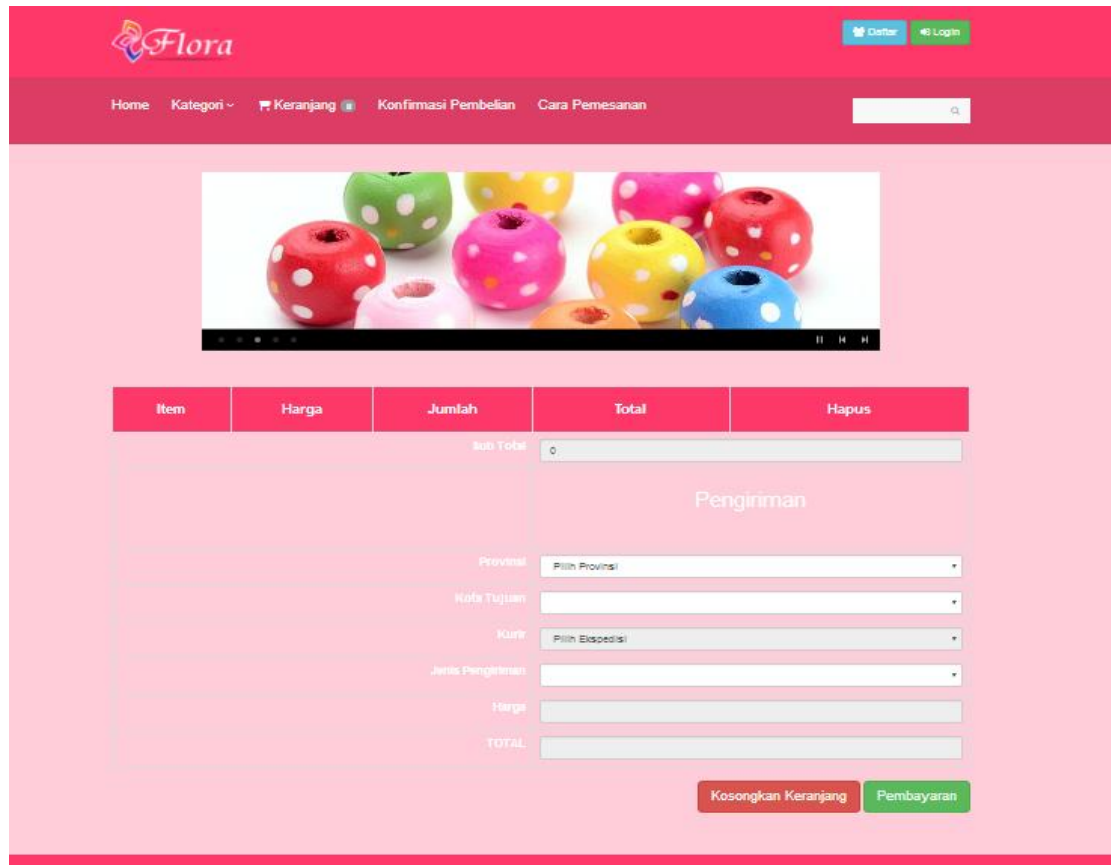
Flora

Daftar Login

Home Kategori Keranjang 0 Konfirmasi Pembelian Cara Pemesanan

| Item | Harga | Jumlah | Total | Hapus |
|---|---|---|---|---|

Sub Total 0

Pengiriman

Provinsi Pilih Provinsi

Kota Tujuan

Kurir Pilih Ekspedisi

Jenis Pengiriman

Harga

TOTAL

Kosongkan Keranjang Pembayaran